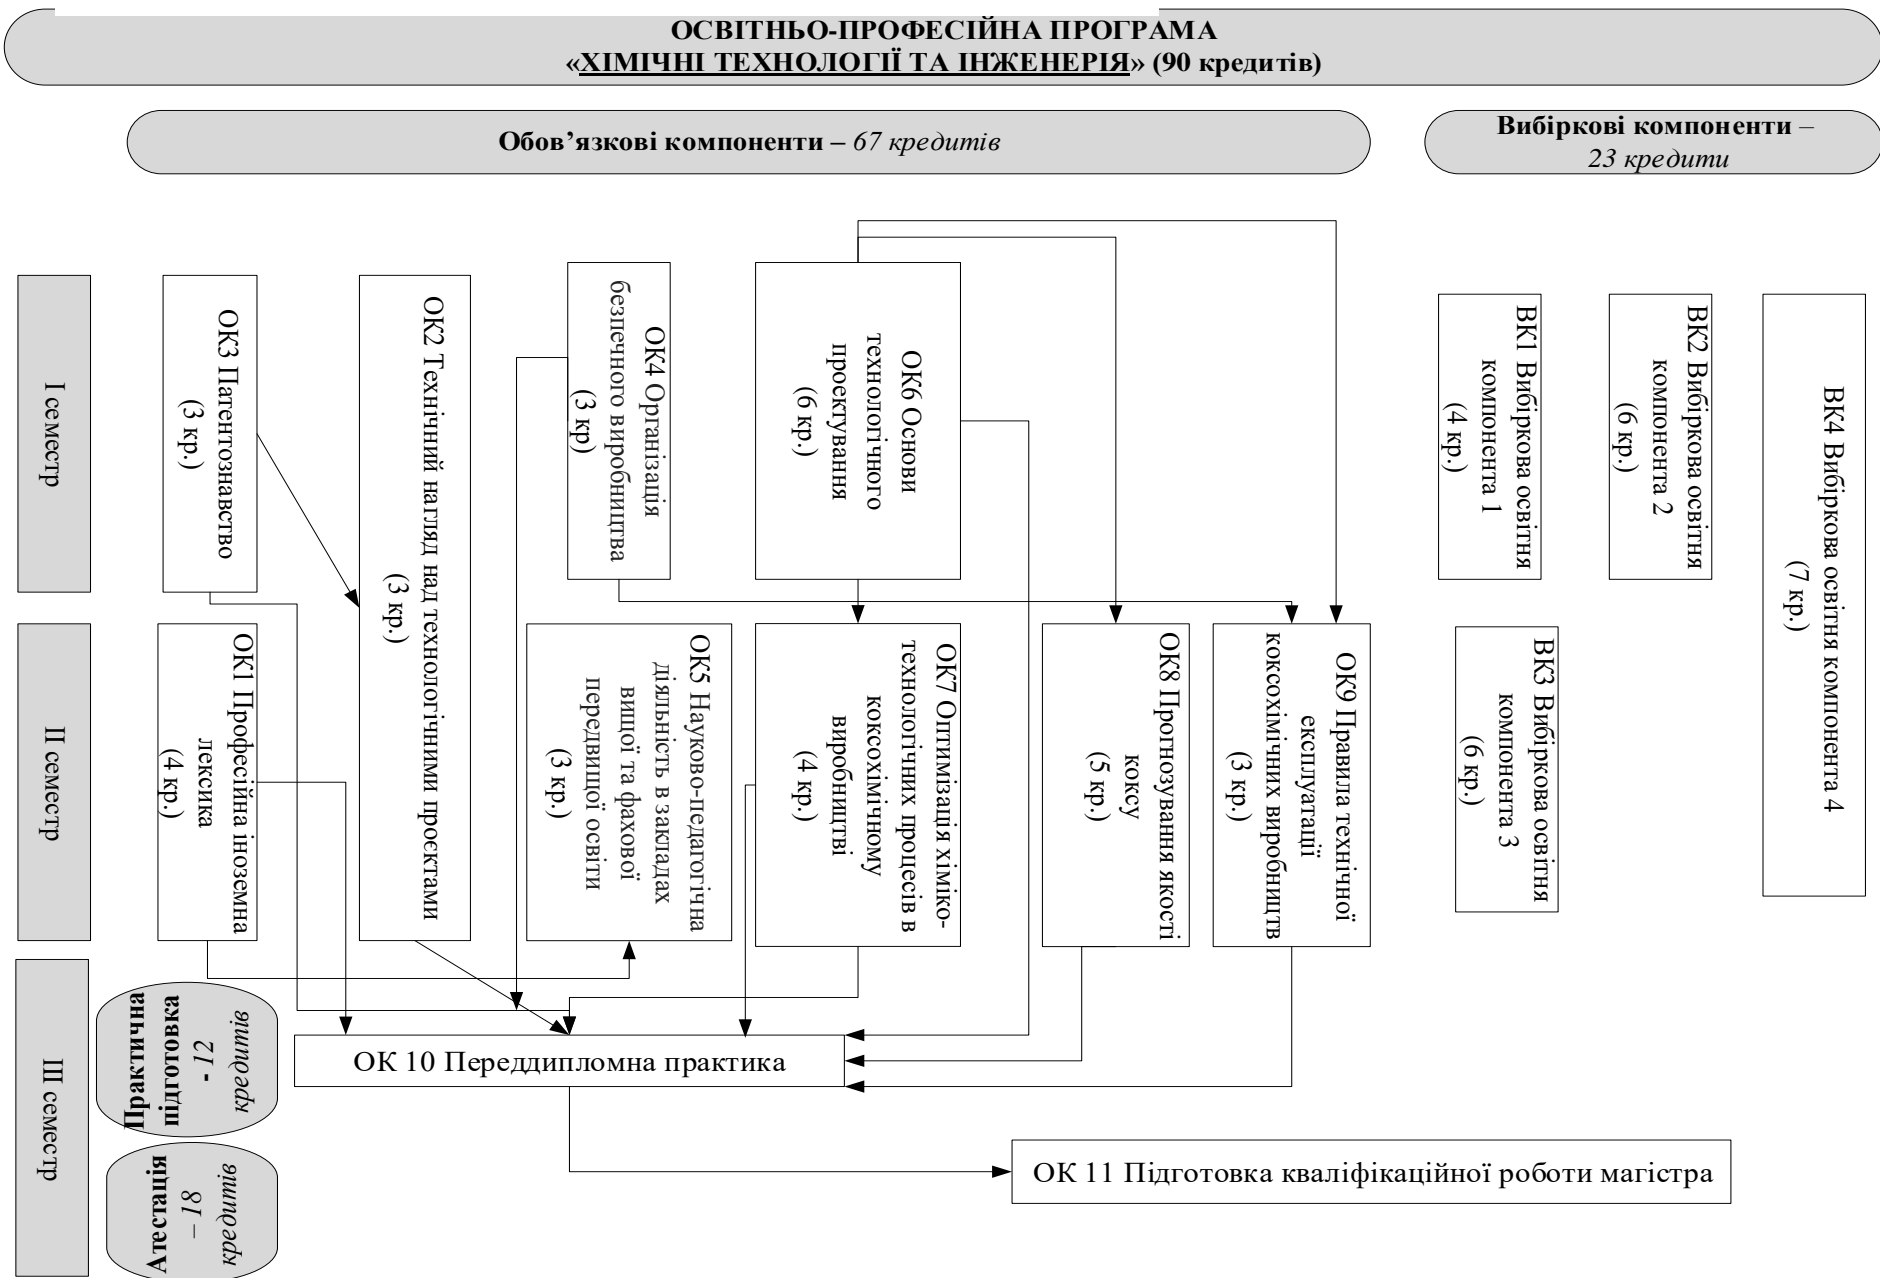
ОСВІТНЬО-ПРОФЕСІЙНА ПРОГРАМА
«ХІМІЧНІ ТЕХНОЛОГІЇ ТА ІНЖЕНЕРІЯ» (90 кредитів)

Обов'язкові компоненти – 67 кредитів

Вибіркові компоненти – 23 кредити

I семестр

ОК3 Патентознавство (3 кр.)

ОК2 Технічний нагляд над технологічними проектами (3 кр.)

ОК4 Організація безпечного виробництва (3 кр)

ОК6 Основи технологічного проектування (6 кр.)

ВК1 Вибіркова освітня компонента 1 (4 кр.)

ВК2 Вибіркова освітня компонента 2 (6 кр.)

ВК4 Вибіркова освітня компонента 4 (7 кр.)

II семестр

ОК1 Професійна іноземна лексика (4 кр.)

ОК5 Науково-педагогічна діяльність в закладах вищої та фахової передвищої освіти (3 кр.)

ОК7 Оптимізація хіміко-технологічних процесів в коксохімічному виробництві (4 кр.)

ОК8 Прогнозування якості коксу (5 кр.)

ОК9 Правила технічної експлуатації коксохімічних виробництв (3 кр.)

ВК3 Вибіркова освітня компонента 3 (6 кр.)

III семестр

Практична підготовка - 12 кредитів

Атестація – 18 – кредитів

ОК 10 Переддипломна практика

ОК 11 Підготовка кваліфікаційної роботи магістра